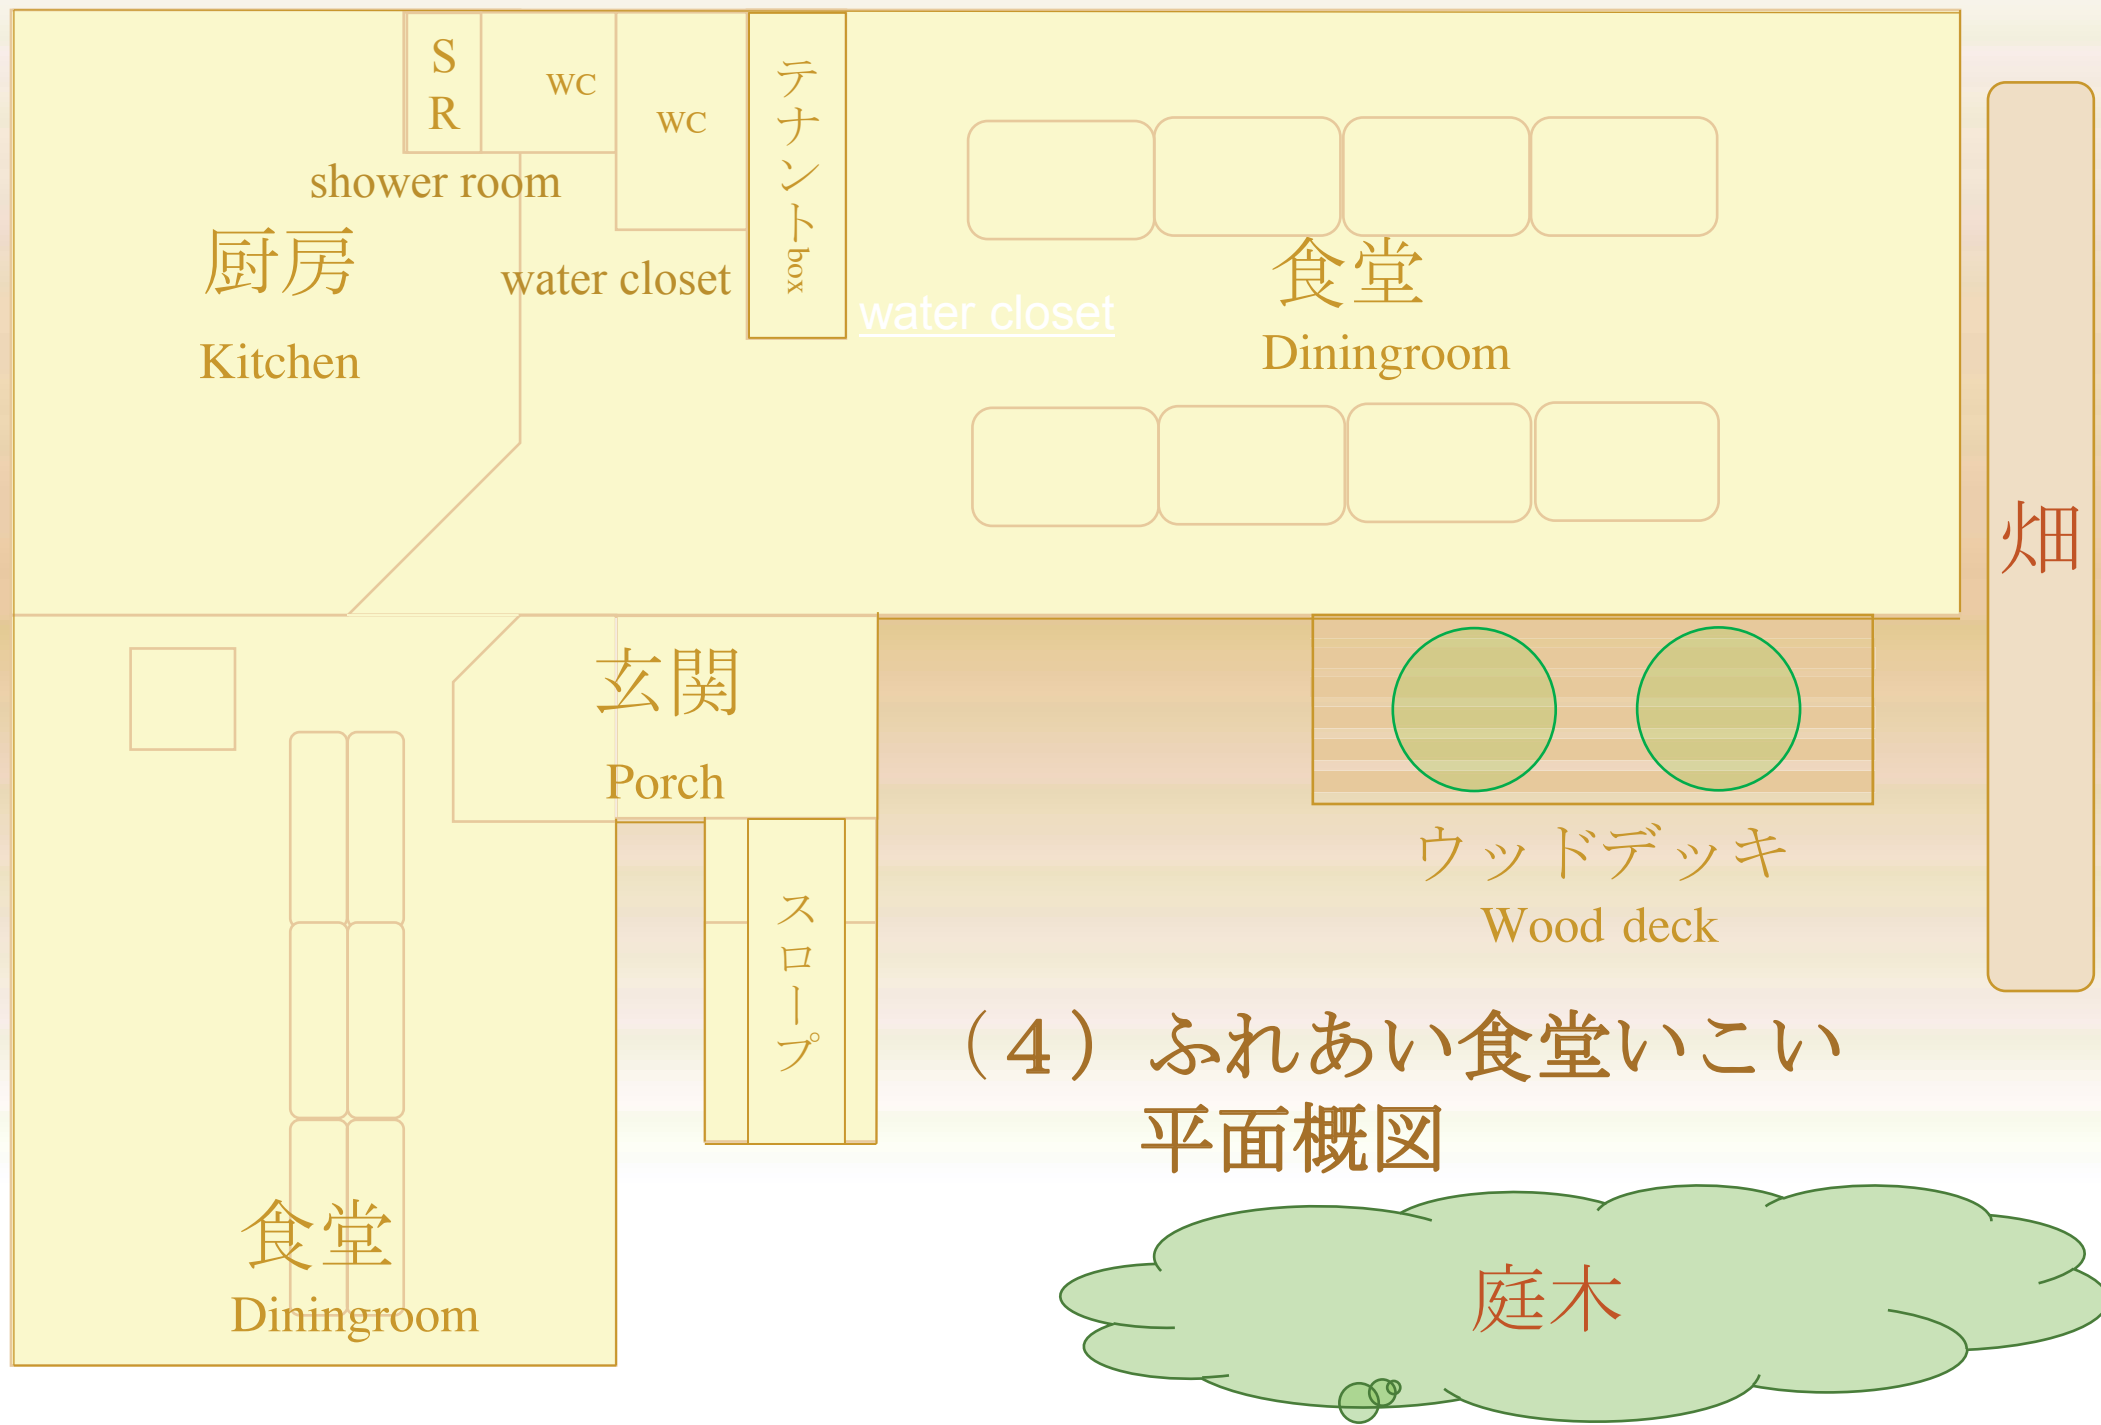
S
R

wc

wc

テナントbox

shower room

厨房

Kitchen

water closet

water closet

食堂

Diningroom

畑

玄関

Porch

ウッドデッキ

Wood deck

スロープ

（4）ふれあい食堂いこい
平面概図

食堂
Diningroom

庭木